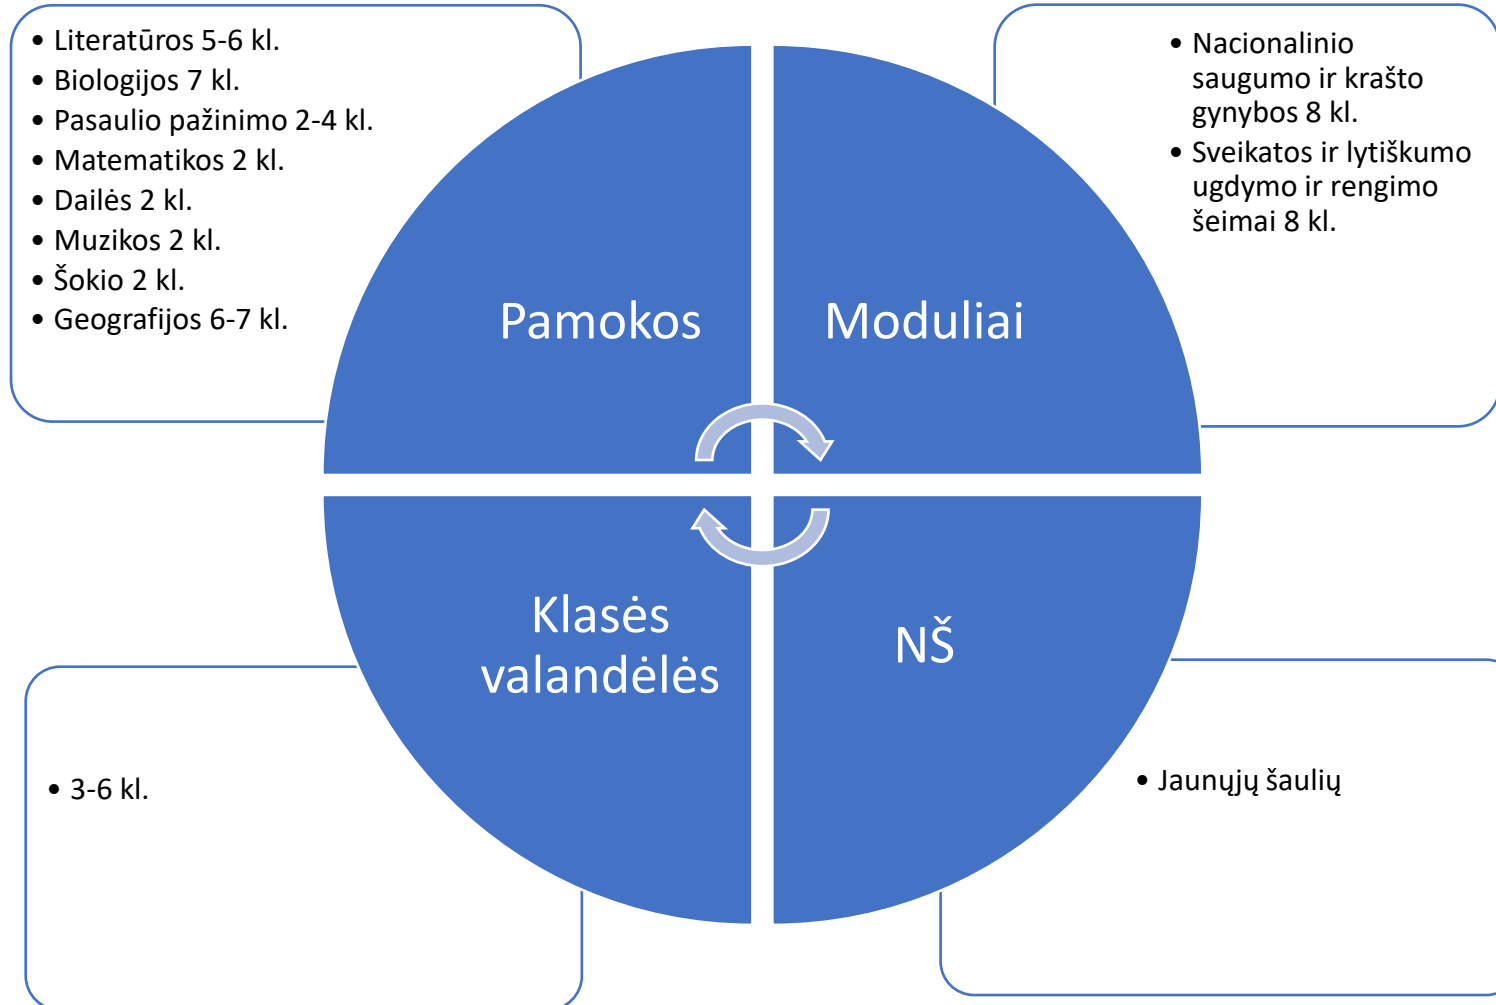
- Literatūros 5-6 kl.
- Biologijos 7 kl.
- Pasaulio pažinimo 2-4 kl.
- Matematikos 2 kl.
- Dailės 2 kl.
- Muzikos 2 kl.
- Šokio 2 kl.
- Geografijos 6-7 kl.

Pamokos

Moduliai

- Nacionalinio saugumo ir krašto gynybos 8 kl.
- Sveikatos ir lytiškumo ugdymo ir rengimo šeimai 8 kl.

Klasės valandėlės

NŠ

- 3-6 kl.

- Jaunųjų šaulių